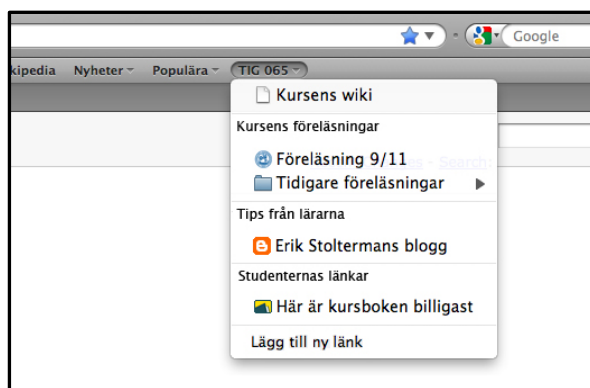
Google

kipedia Nyheter Populära TIG 065

Kursens wiki

Kursens föreläsningar

Föreläsning 9/11

Tidigare föreläsningar

Tips från lärarna

Erik Stoltermans blogg

Studenternas länkar

Här är kursboken billigast

Lägg till ny länk